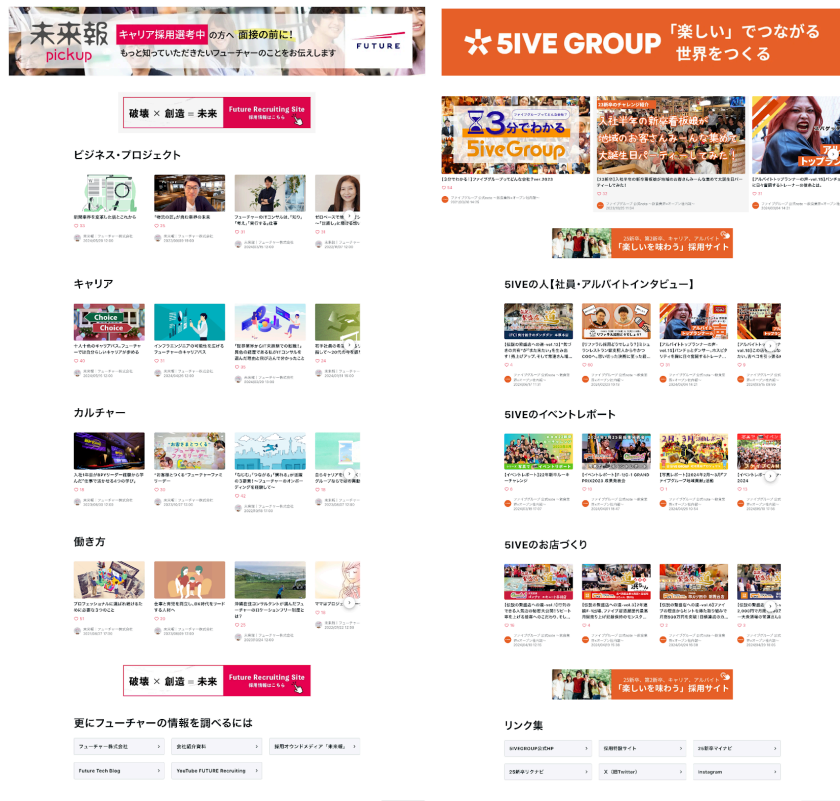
未来報 pickup
キャリア採用選考中の方へ 面接の前に!
もっと知っていただきたいフューチャーのことをお伝えします
FUTURE

破壊 × 創造 = 未来
Future Recruiting Site
採用情報はこちら

ビジネス・プロジェクト

前職業界を変革した自己これから
"他社の志"が我社事例の未来
フューチャーのITコンサルは、"知り"、"考え"、"実行する"仕事
ゼロベースで描く…

キャリア

Choice
Choice
十人十色のキャリアパス。フューチャーでは自分らしいキャリアが歩める
インフラエンジニアの可能性を広げるフューチャーのキャリアパス
"経営視点を持つIT人材"を育成する未来のIT創造できる人

カルチャー

入社4年目が語るフューチャー社員の本音
"お客様とつくる"フューチャーのチームワーク
"なにしたいか"が"働き方"
フューチャーの社内イベント

働き方

プロフェッショナルに選ばれ続けるために必要な3つのこと
仕事と育児を両立した女性社員が語る
沖縄支社でコンサルタントが語るフューチャーの働き方
フェス

破壊 × 創造 = 未来
Future Recruiting Site
採用情報はこちら

更にフューチャーの情報を調べるには

フューチャー株式会社
会社紹介資料
採用オウンドメディア「未来報」
Future Tech Blog
YouTube FUTURE Recruiting

5IVE GROUP 「楽しい」でつながる世界をつくる

3分でわかる 5iveGroup
1年生のチャレンジ紹介
入社半年の新卒看板娘が地域のお客さんみーんな集めて大誕生日パーティーしてみた!
トップ

25新卒、第2新卒、キャリア、アルバイト
「楽しいを味わう」採用サイト

5IVEの人【社員・アルバイトインタビュー】

5IVEのイベントレポート

5IVEのお店づくり

25新卒、第2新卒、キャリア、アルバイト
「楽しいを味わう」採用サイト

リンク集

5IVEGROUP公式HP
採用情報サイト
25新卒マイナビ
25新卒リクナビ
X(旧Twitter)
Instagram